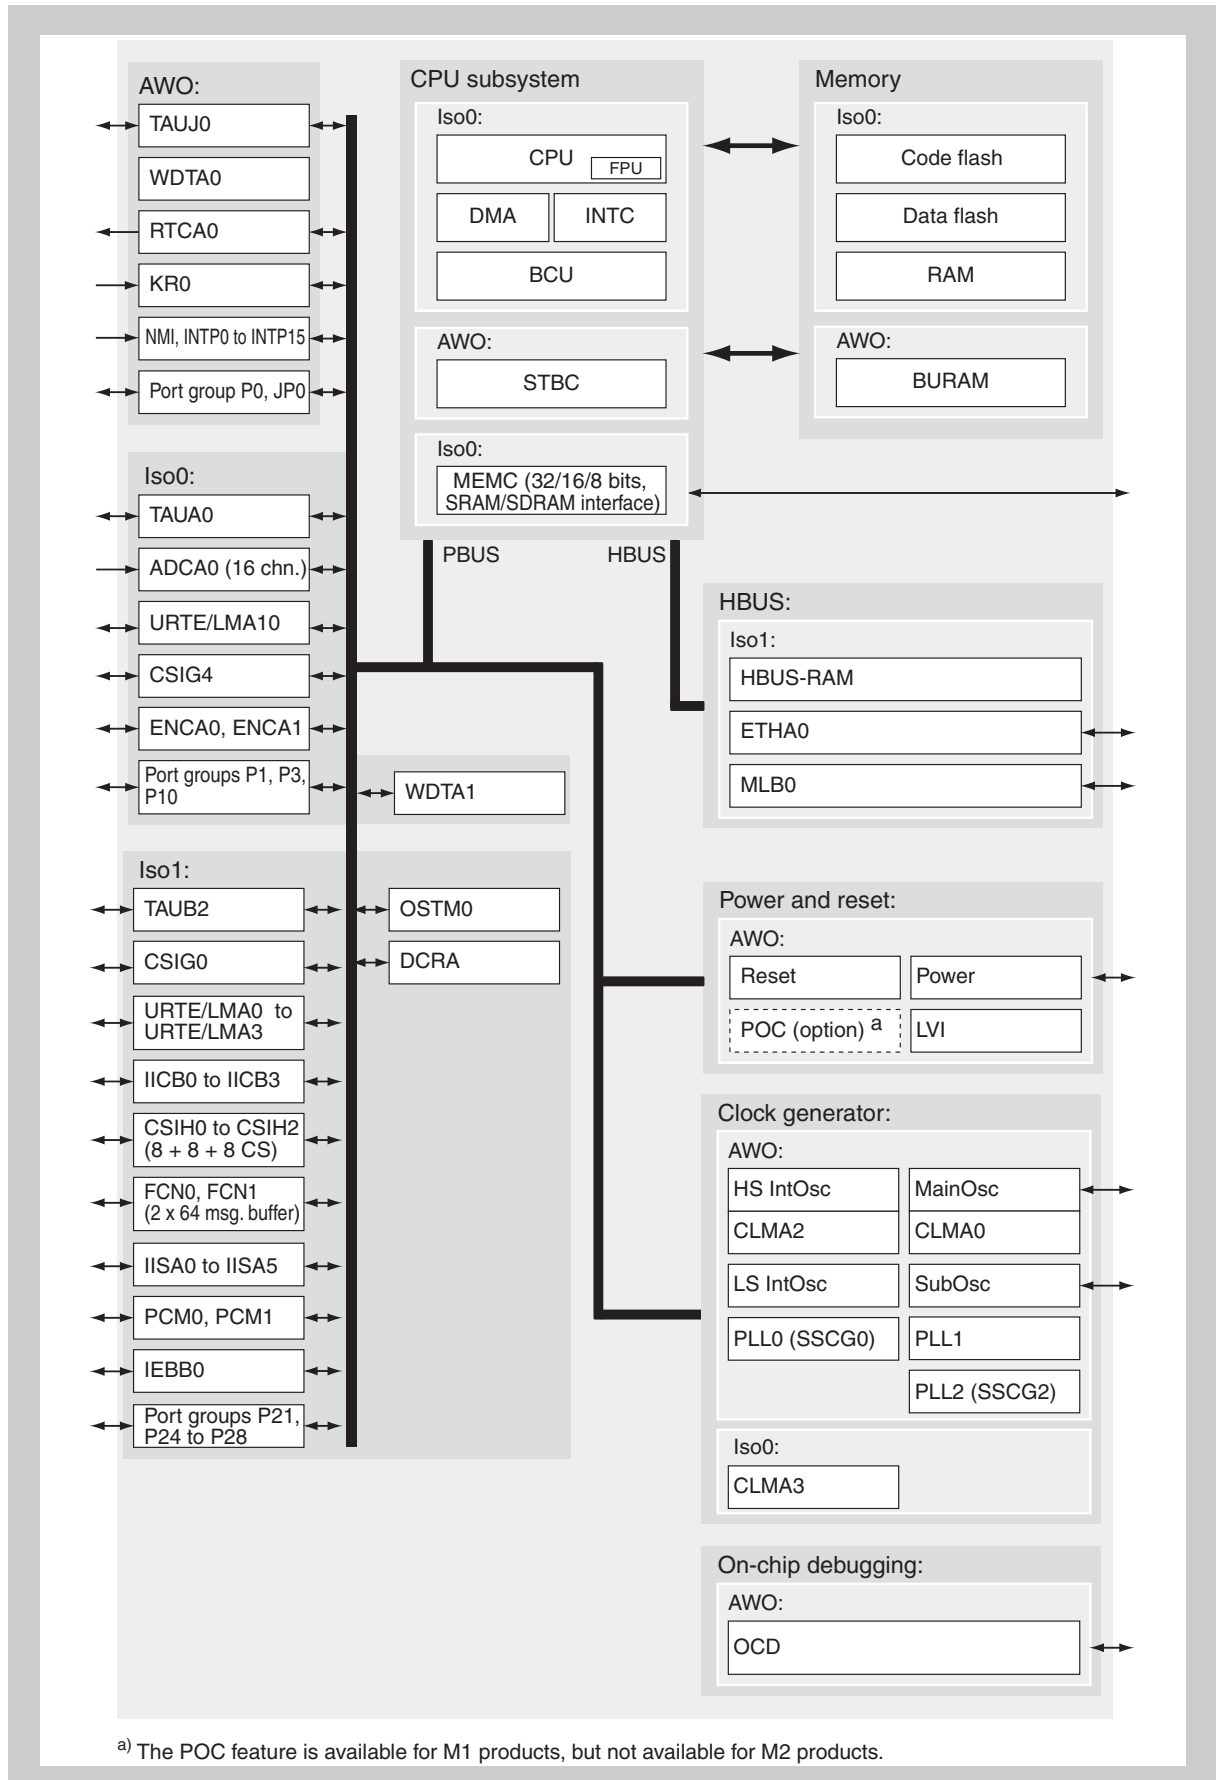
AWO:
TAUJ0
WDTA0
RTCA0
KR0
NMI, INTP0 to INTP15
Port group P0, JP0

CPU subsystem
Iso0:
CPU
FPU
DMA
INTC
BCU
AWO:
STBC
Iso0:
MEMC (32/16/8 bits, SRAM/SDRAM interface)
PBUS
HBUS

Memory
Iso0:
Code flash
Data flash
RAM
AWO:
BURAM

Iso0:
TAUA0
ADCA0 (16 chn.)
URTE/LMA10
CSIG4
ENCA0, ENCA1
Port groups P1, P3, P10
WDTA1

Iso1:
TAUB2
CSIG0
URTE/LMA0 to URTE/LMA3
IICB0 to IICB3
CSIH0 to CSIH2 (8 + 8 + 8 CS)
FCN0, FCN1 (2 x 64 msg. buffer)
IISA0 to IISA5
PCM0, PCM1
IEBB0
Port groups P21, P24 to P28
OSTM0
DCRA

HBUS:
Iso1:
HBUS-RAM
ETHA0
MLB0

Power and reset:
AWO:
Reset
Power
POC (option) $^{a}$
LVI

Clock generator:
AWO:
HS IntOsc
MainOsc
CLMA2
CLMA0
LS IntOsc
SubOsc
PLL0 (SSCG0)
PLL1
PLL2 (SSCG2)
Iso0:
CLMA3

On-chip debugging:
AWO:
OCD

$^{a)}$ The POC feature is available for M1 products, but not available for M2 products.